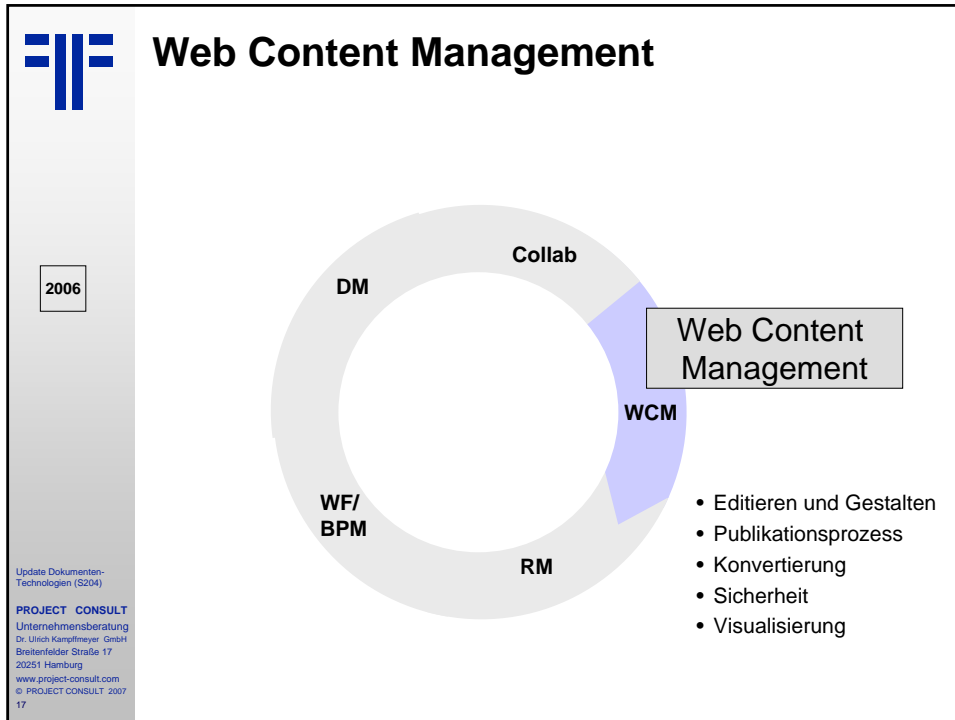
Web Content Management

2006

Collab

DM

Web Content Management

WCM

WF/ BPM

RM

• Editieren und Gestalten
• Publikationsprozess
• Konvertierung
• Sicherheit
• Visualisierung

Update Dokumenten-Technologien (S204)

PROJECT CONSULT
Unternehmensberatung
Dr. Ulrich Kampffmeyer GmbH
Breitenfelder Straße 17
20251 Hamburg
www.project-consult.com
© PROJECT CONSULT 2007
17